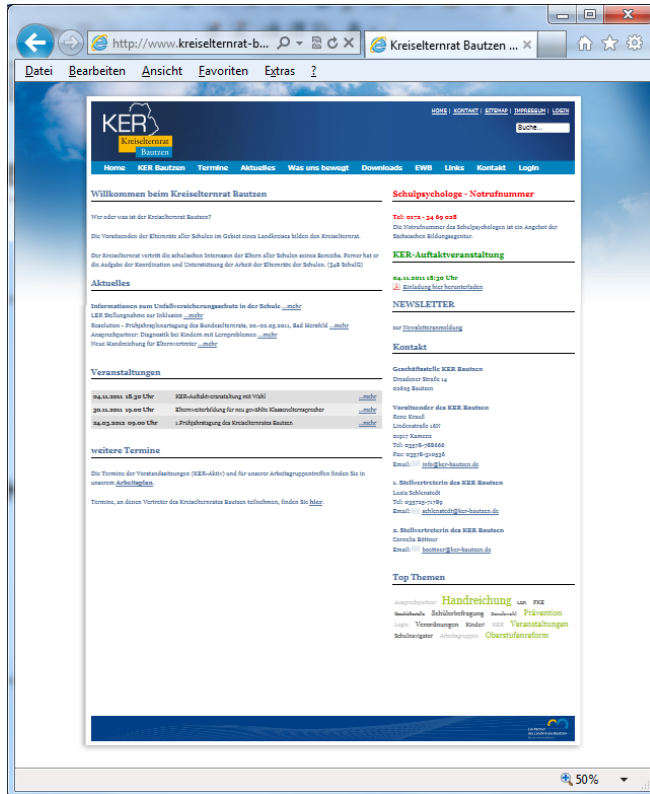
http://www.kreiselternrat-b...

Kreiselternrat Bautzen ...

Datei Bearbeiten Ansicht Favoriten Extras ?

KER Kreiselternrat Bautzen

HOME | KONTAKT | SITEMAP | IMPRESSUM | LOGIN

Suche...

Home KER Bautzen Termine Aktuelles Was uns bewegt Downloads EWB Links Kontakt Login

Willkommen beim Kreiselternrat Bautzen

Wer oder was ist der Kreiselternrat Bautzen?

Die Vorsitzenden der Elternräte aller Schulen im Gebiet eines Landkreises bilden den Kreiselternrat.

Der Kreiselternrat vertritt die schulischen Interessen der Eltern aller Schulen seines Bereichs. Ferner hat er die Aufgabe der Koordination und Unterstützung der Arbeit der Elternräte der Schulen. (§48 SchulG)

Aktuelles

Informationen zum Unfallversicherungsschutz in der Schule ...mehr
KER Stellungnahme zur Inklusion ...mehr
Resolution - Frühjahrsplenartagung des Bundeselternrats, 20.-01.05.2011, Bad Hersfeld ...mehr
Ansprechpartner: Diagnostik bei Kindern mit Lernproblemen ...mehr
Neue Handreichung für Elternvertreter ...mehr

Veranstaltungen

| | | |
|---|---|---|
| 04.11.2011 18:30 Uhr | KER-Auftaktveranstaltung mit Wahl | ...mehr |
| 30.11.2011 19:00 Uhr | Elternweiterbildung für neu gewählte Klassenelternsprecher | ...mehr |
| 24.03.2012 09:00 Uhr | 1.Frühjahrstagung des Kreiselternrates Bautzen | ...mehr |

weitere Termine

Die Termine der Vorstandssitzungen (KER-Aktiv) und für unserer Arbeitsgruppentreffen finden Sie in unserem Arbeitsplan.

Termine, an denen Vertreter des Kreiselternrates Bautzen teilnehmen, finden Sie hier.

Schulpsychologe - Notrufnummer

Tel: 0172 - 34 69 028
Die Notrufnummer des Schulpsychologen ist ein Angebot der Sächsischen Bildungsagentur.

KER-Auftaktveranstaltung

04.11.2011 18:30 Uhr
Einladung hier herunterladen

NEWSLETTER

zur Newsletteranmeldung

Kontakt

Geschäftsstelle KER Bautzen
Dresdener Straße 14
02625 Bautzen

Vorsitzender des KER Bautzen
Rene Krauß
Lindenstraße 16N
01917 Kamenz
Tel: 03578-788666
Fax: 03578-310936
Email: info@ker-bautzen.de

1. Stellvertreterin des KER Bautzen
Lucia Schlenstedt
Tel: 035793-71789
Email: schlenstedt@ker-bautzen.de

2. Stellvertreterin des KER Bautzen
Cornelia Böttner
Email: boettner@ker-bautzen.de

Top Themen

Ansprechpartner Handreichung LSR FKE Geschäftsstelle Schülerbefragung Bundeswahl Prävention Login Verordnungen Kinder! KER Veranstaltungen Schulnavigator Arbeitsgruppen Oberstufenreform

50%